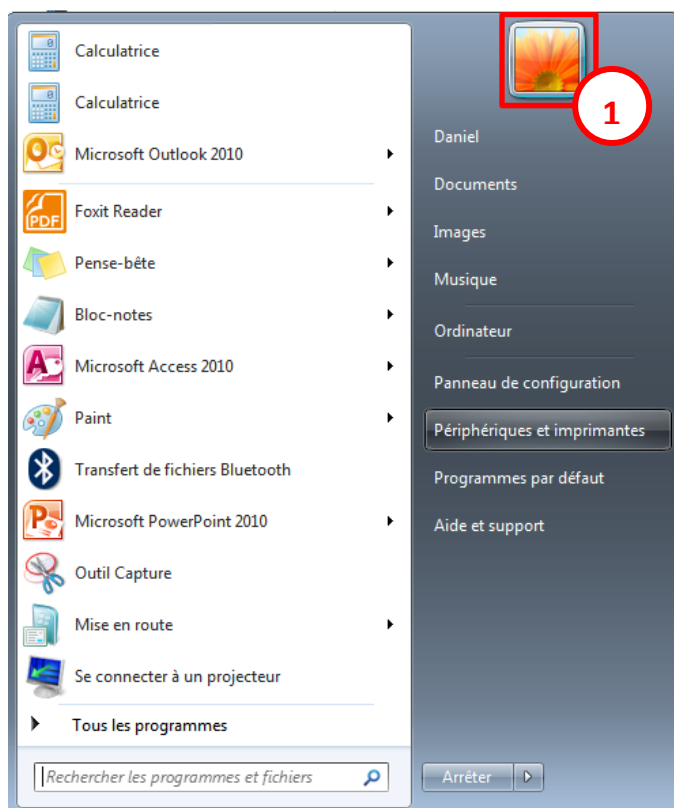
Calculatrice
Calculatrice
Microsoft Outlook 2010
Foxit Reader
Pense-bête
Bloc-notes
Microsoft Access 2010
Paint
Transfert de fichiers Bluetooth
Microsoft PowerPoint 2010
Outil Capture
Mise en route
Se connecter à un projecteur
Tous les programmes
Rechercher les programmes et fichiers

1
Daniel
Documents
Images
Musique
Ordinateur
Panneau de configuration
Périphériques et imprimantes
Programmes par défaut
Aide et support
Arrêter